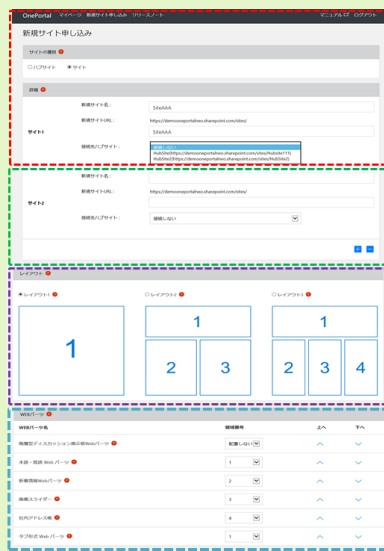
OnePortal マイページ 新規サイト申し込み リリースノート マニュアル ログアウト

新規サイト申し込み

サイトの種類

○ ハブサイト ◉ サイト

詳細

新規サイト名: SiteAAA

新規サイトURL: https://demooneportalneo.sharepoint.com/sites/ SiteAAA

サイト1

接続先ハブサイト: 接続しない
HubSite(https://demooneportalneo.sharepoint.com/sites/HubSite111)
HubSite2(https://demooneportalneo.sharepoint.com/sites/HubSite2)

新規サイト名:

新規サイトURL: https://demooneportalneo.sharepoint.com/sites/

サイト2

接続先ハブサイト: 接続しない

レイアウト

◉ レイアウト1 ○ レイアウト2 ○ レイアウト3

1

1

2 3

1

2 3 4

Webパーツ

| Webパーツ名 | 領域番号 | 上へ | 下へ |
|---|---|---|---|
| 掲載型ディスカッション掲示板Webパーツ | 配置しない | | |
| 未読・既読 Web パーツ | 1 | | |
| 新着情報Webパーツ | 2 | | |
| 掲載スライダー | 3 | | |
| 社内アドレス帳 | 4 | | |
| タブ形式 Web パーツ | 1 | | |